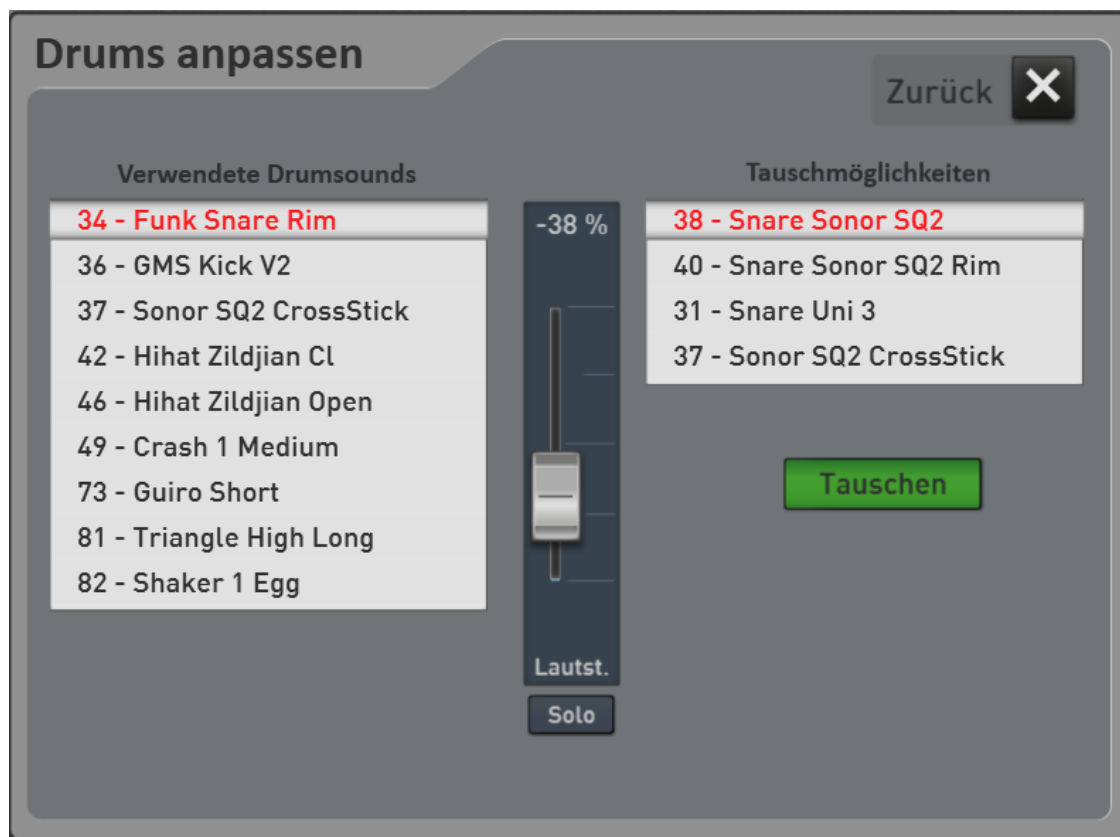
Drums anpassen

Zurück

Verwendete Drumsounds

34 - Funk Snare Rim
36 - GMS Kick V2
37 - Sonor SQ2 CrossStick
42 - Hihat Zildjian Cl
46 - Hihat Zildjian Open
49 - Crash 1 Medium
73 - Guiro Short
81 - Triangle High Long
82 - Shaker 1 Egg

-38 %

Lautst.

Solo

Tauschmöglichkeiten

38 - Snare Sonor SQ2
40 - Snare Sonor SQ2 Rim
31 - Snare Uni 3
37 - Sonor SQ2 CrossStick

Tauschen